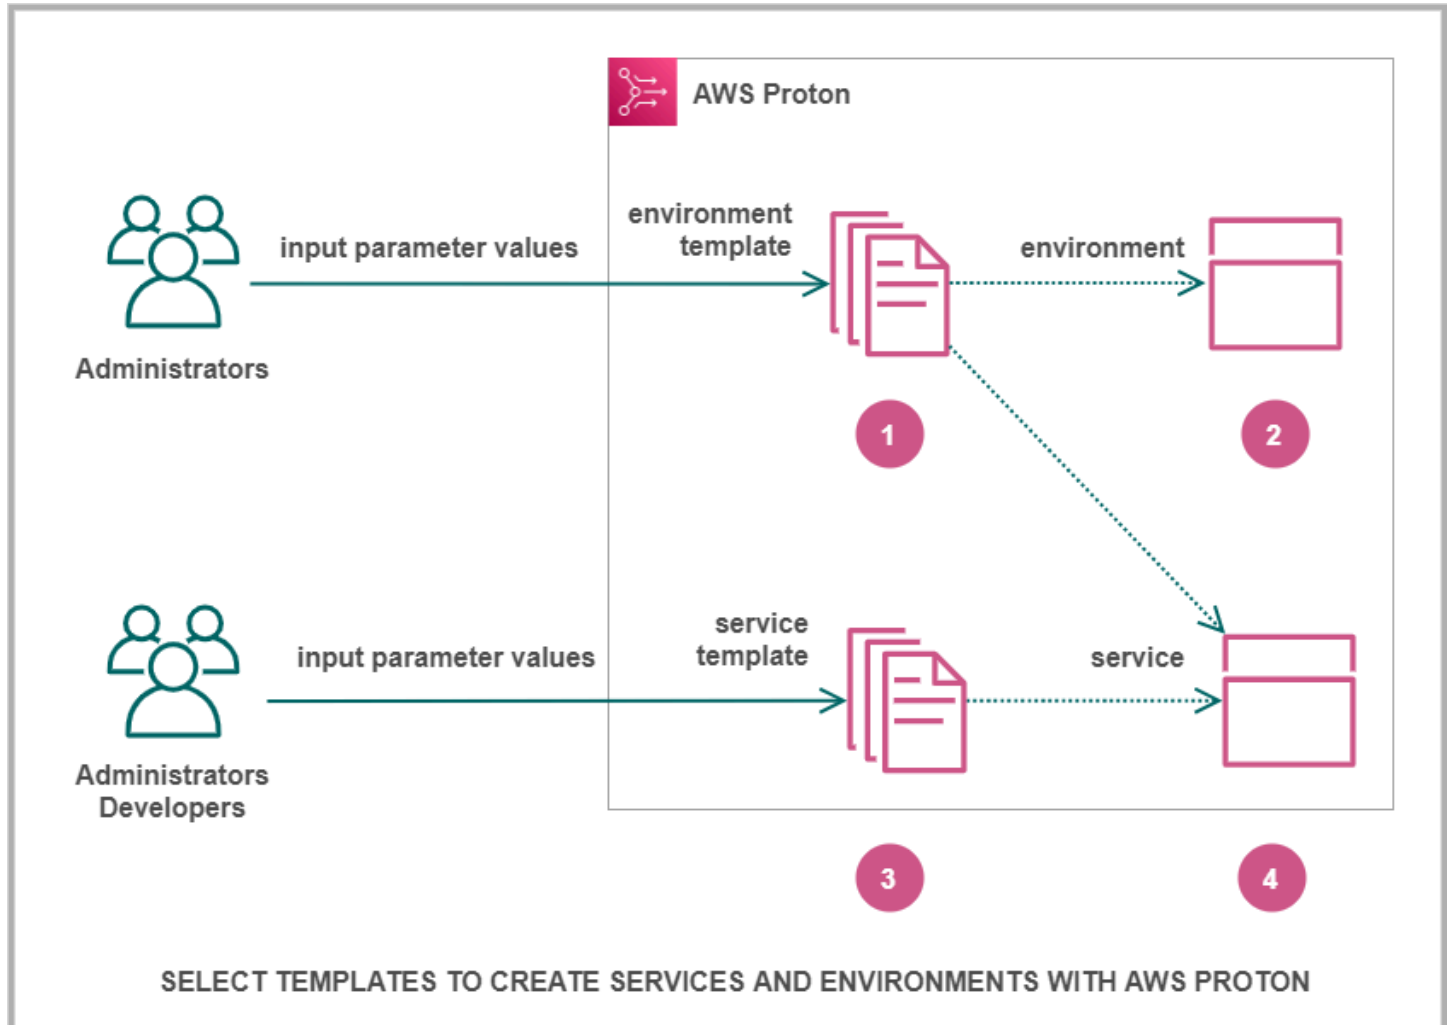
AWS Proton

input parameter values

environment template

environment

Administrators

1

2

input parameter values

service template

service

Administrators Developers

3

4

SELECT TEMPLATES TO CREATE SERVICES AND ENVIRONMENTS WITH AWS PROTON